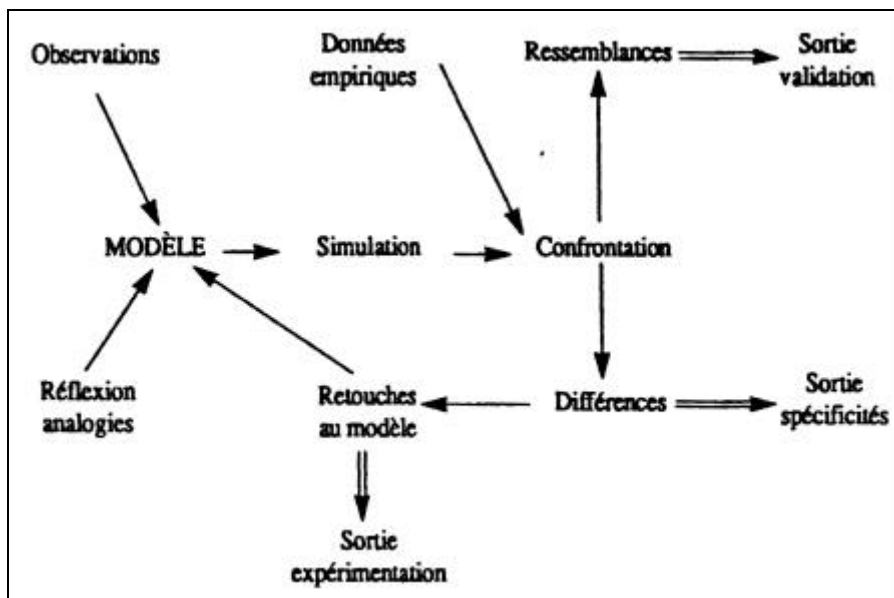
Observations

Données empiriques

Ressemblances

Sortie validation

MODÈLE

Simulation

Confrontation

Réflexion analogies

Retouches au modèle

Différences

Sortie spécificités

Sortie expérimentation